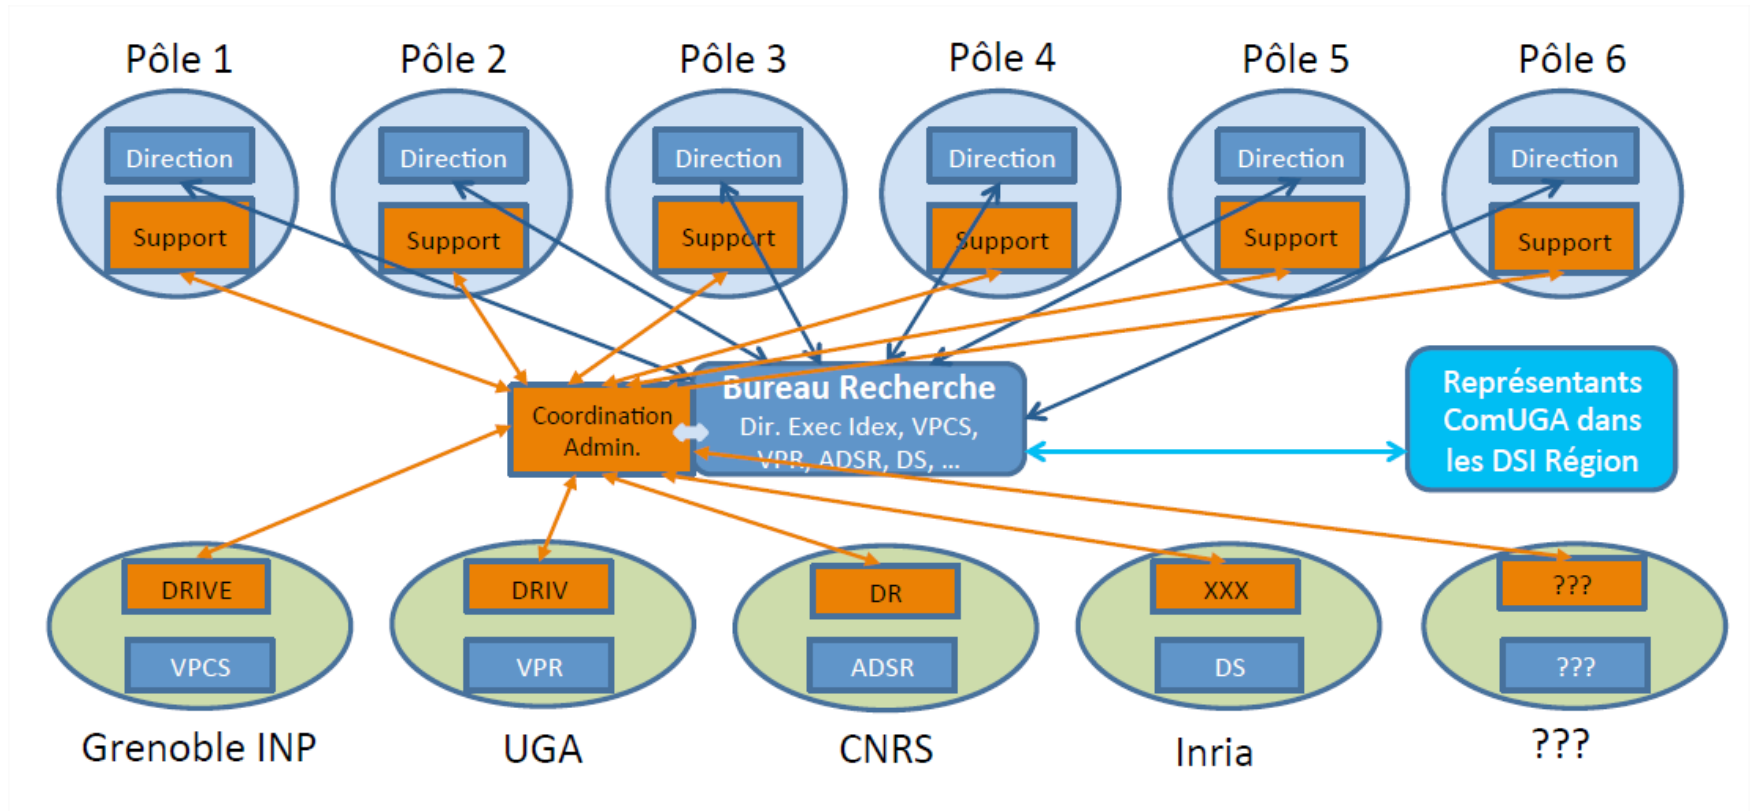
Pôle 1
Direction
Support

Pôle 2
Direction
Support

Pôle 3
Direction
Support

Pôle 4
Direction
Support

Pôle 5
Direction
Support

Pôle 6
Direction
Support

Coordination Admin.

Bureau Recherche
Dir. Exec Idex, VPCS, VPR, ADSR, DS, ...

Représentants ComUGA dans les DSI Région

DRIVE
VPCS
Grenoble INP

DRIV
VPR
UGA

DR
ADSR
CNRS

XXX
DS
Inria

???
???
???